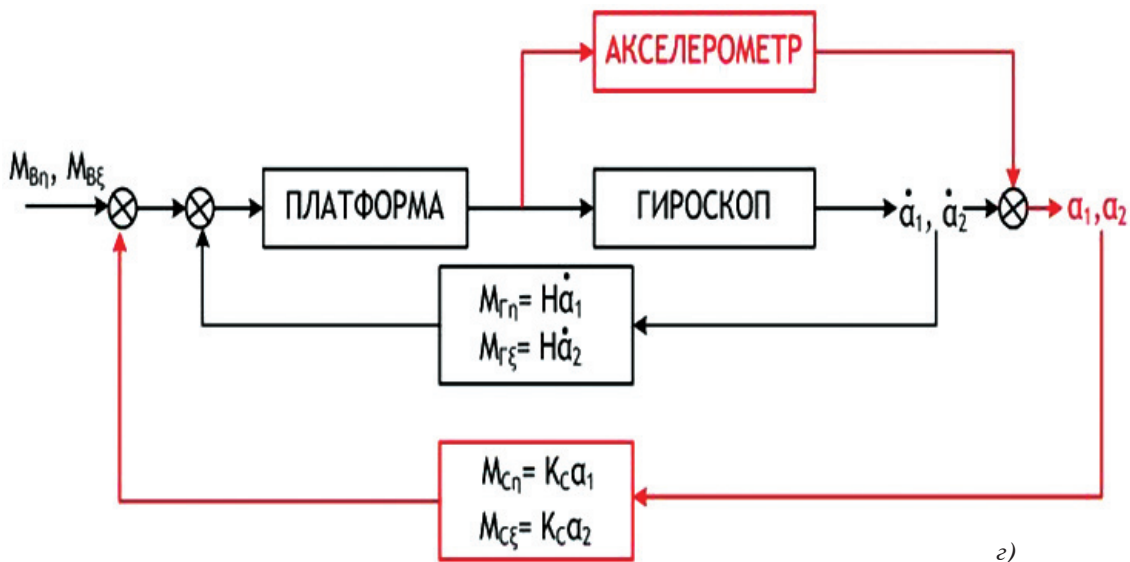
АКСЕЛЕРОМЕТР

$M_{B\eta}$, $M_{B\xi}$

ПЛАТФОРМА

ГИРОСКОП

$\dot{\alpha}_1$, $\dot{\alpha}_2$

$\alpha_1, \alpha_2$

$M_{\Gamma\eta} = H\dot{\alpha}_1$
$M_{\Gamma\xi} = H\dot{\alpha}_2$

$M_{C\eta} = K_C\alpha_1$
$M_{C\xi} = K_C\alpha_2$

г)